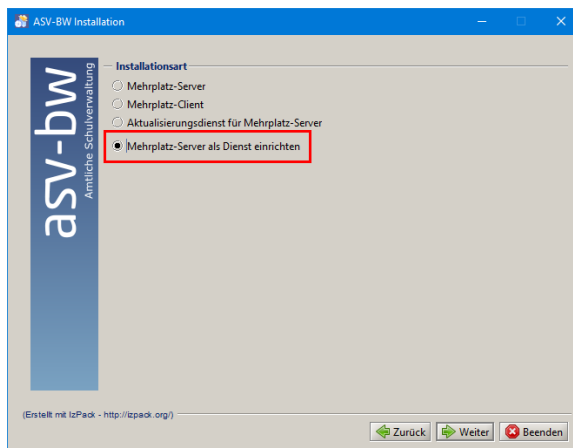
ASV-BW Installation

asv-bw
Amtliche Schulverwaltung

Installationsart

Mehrplatz-Server
Mehrplatz-Client
Aktualisierungsdienst für Mehrplatz-Server
Mehrplatz-Server als Dienst einrichten

(Erstellt mit IzPack - http://izpack.org/)

Zurück
Weiter
Beenden